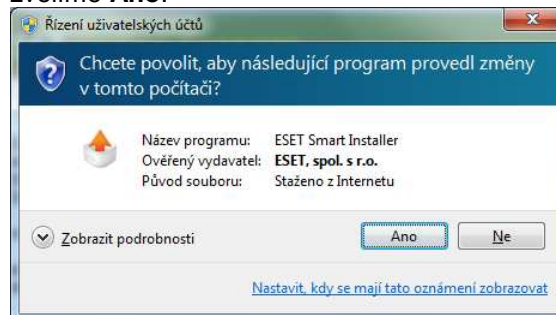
Zvolíme Ano.

Řízení uživatelských účtů

Chcete povolit, aby následující program provedl změny v tomto počítači?

| | |
|---|---|
| Název programu: | ESET Smart Installer |
| Ověřený vydavatel: | ESET, spol. s r.o. |
| Původ souboru: | Staženo z Internetu |

Zobrazit podrobnosti

Ano

Ne

Nastavit, kdy se mají tato oznámení zobrazovat